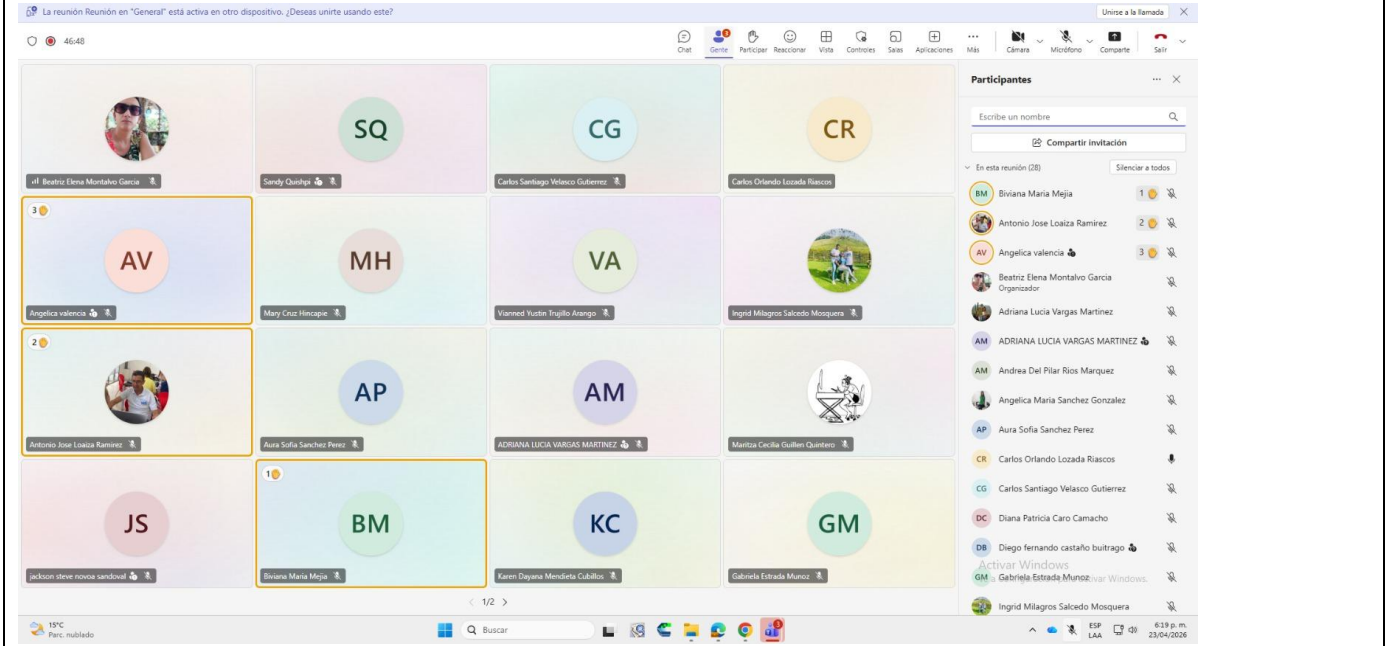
La reunión Reunión en "General" está activa en otro dispositivo. ¿Deseas unirte usando este?

Unirse a la llamada

46:48

Chat Gente Participar Reaccionar Vista Controles Salas Aplicaciones Más Cámara Micrófono Comparte Salir

Beatriz Elena Montalvo Garcia

SQ
Sandy Quishpi

CG
Carlos Santiago Velasco Gutierrez

CR
Carlos Orlando Lozada Riascos

3
AV
Angelica valencia

MH
Mary Cruz Hincapie

VA
Vianned Yustin Trujillo Arango

Ingrid Milagros Salcedo Mosquera

2
Antonio Jose Loaiza Ramirez

AP
Aura Sofia Sanchez Perez

AM
ADRIANA LUCIA VARGAS MARTINEZ

Maritza Cecilia Guillen Quintero

JS
jackson steve novoa sandoval

1
BM
Biviana Maria Mejia

KC
Karen Dayana Mendieta Cubillos

GM
Gabriela Estrada Munoz

< 1/2 >

Participantes

Escribe un nombre

Compartir invitación

En esta reunión (28)

Silenciar a todos

BM Biviana Maria Mejia 1
Antonio Jose Loaiza Ramirez 2
AV Angelica valencia 3
Beatriz Elena Montalvo Garcia
Organizador
Adriana Lucia Vargas Martinez
AM ADRIANA LUCIA VARGAS MARTINEZ
AM Andrea Del Pilar Rios Marquez
Angelica Maria Sanchez Gonzalez
AP Aura Sofia Sanchez Perez
CR Carlos Orlando Lozada Riascos
CG Carlos Santiago Velasco Gutierrez
DC Diana Patricia Caro Camacho
DB Diego fernando castaño buitrago
Activar Windows
GM Gabriela Estrada Munoz Ve a Configuración para activar Windows.
Ingrid Milagros Salcedo Mosquera

15°C
Parc. nublado

Buscar

ESP
LAA

6:19 p. m.
23/04/2026